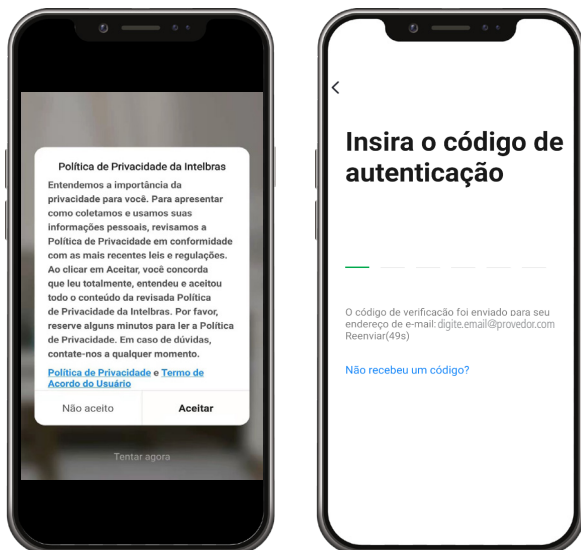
Política de Privacidade da Intelbras

Entendemos a importância da privacidade para você. Para apresentar como coletamos e usamos suas informações pessoais, revisamos a Política de Privacidade em conformidade com as mais recentes leis e regulações. Ao clicar em Aceitar, você concorda que leu totalmente, entendeu e aceitou todo o conteúdo da revisada Política de Privacidade da Intelbras. Por favor, reserve alguns minutos para ler a Política de Privacidade. Em caso de dúvidas, contate-nos a qualquer momento.

Política de Privacidade e Termo de Acordo do Usuário

Não aceito

Aceitar

Tentar agora

<

Insira o código de autenticação

O código de verificação foi enviado para seu endereço de e-mail: digite.email@provedor.com
Reenviar(49s)

Não recebeu um código?